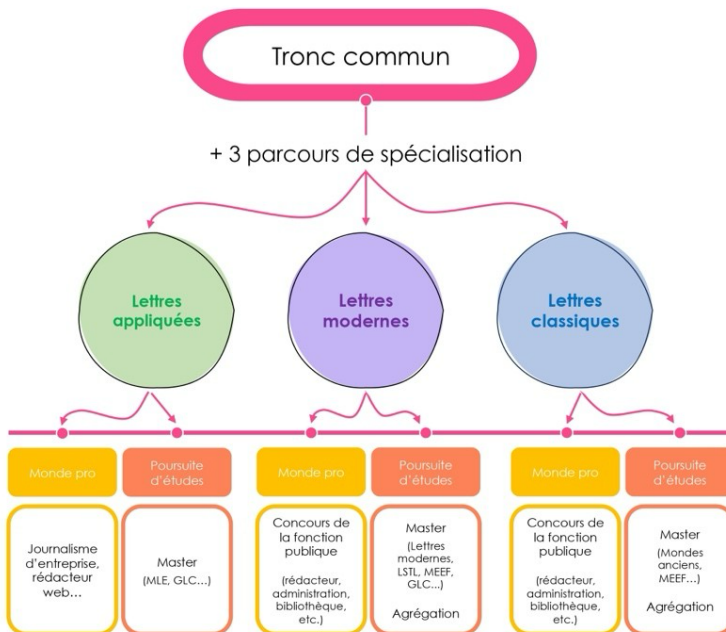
Tronc commun

+ 3 parcours de spécialisation

Lettres appliquées

Lettres modernes

Lettres classiques

Monde pro

Poursuite d'études

Monde pro

Poursuite d'études

Monde pro

Poursuite d'études

Journalisme d'entreprise, rédacteur web…

Master

(MLE, GLC…)

Concours de la fonction publique

(rédacteur, administration, bibliothèque, etc.)

Master

(Lettres modernes, LSTL, MEEF, GLC…)

Agrégation

Concours de la fonction publique

(rédacteur, administration, bibliothèque, etc.)

Master

(Mondes anciens, MEEF…)

Agrégation